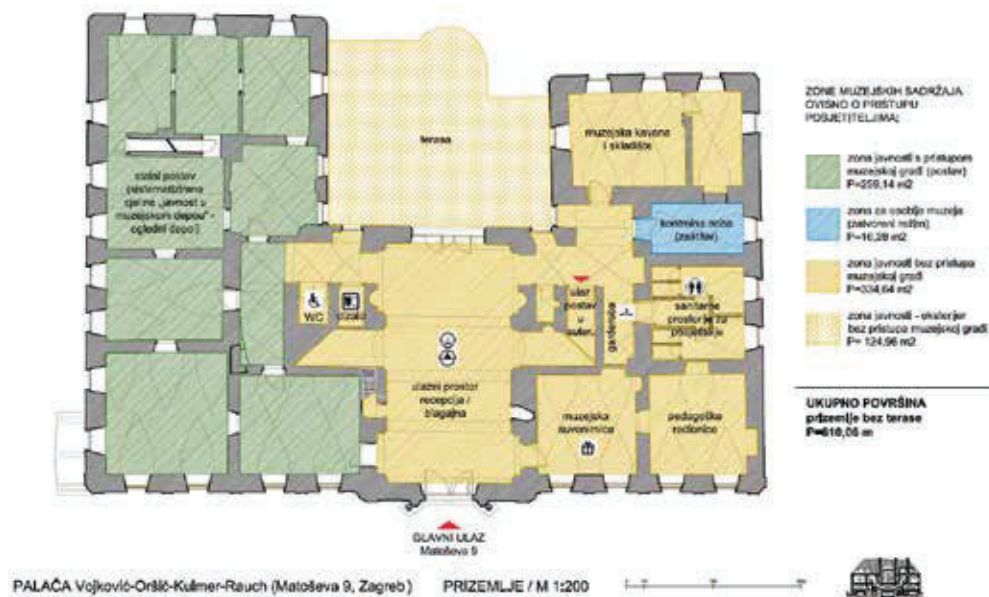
terasa

muzejska kavana i skladište

stalni postav (sistematizirana cjelina „javnost u muzejskom depou" - ogledni depo)

konferencijska soba (zaštitar)

WC

dizalo

stalni postav u suter.

garderoba

sanitarne prostorije za posjetitelje

ulazni prostor recepcija / blagajna

muzejska suvenirnica

pedagoške radionice

GLAVNI ULAZ
Matoševa 9

ZONE MUZEJSKIH SADRŽAJA OVISNO O PRISTUPU POSJETITELJIMA:

zona javnosti s pristupom muzejskoj građi (postav) P=259,14 m2

zona za osoblje muzeja (zatvoreni režim) P=16,28 m2

zona javnosti bez pristupa muzejskoj građi P=334,64 m2

zona javnosti - eksterijer bez pristupa muzejskoj građi P= 124,96 m2

UKUPNO POVRŠINA
prizemlje bez terase
P=610,06 m

PALAČA Vojković-Oršić-Kulmer-Rauch (Matoševa 9, Zagreb) PRIZEMLJE / M 1:200